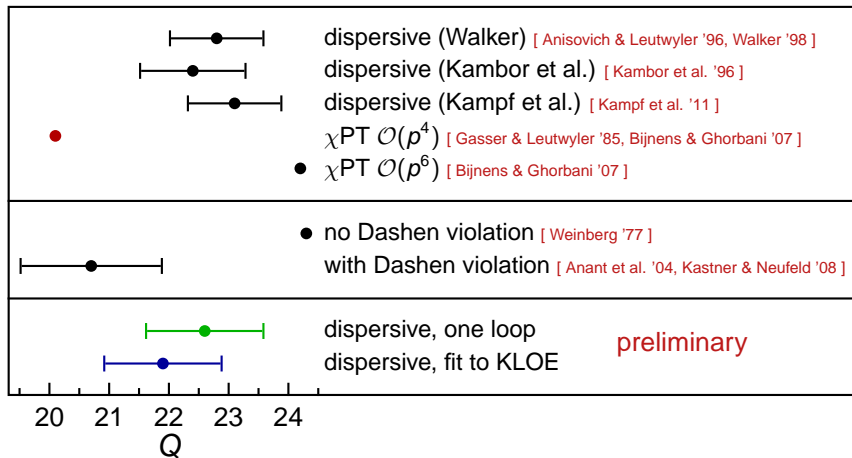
dispersive (Walker) [ Anisovich & Leutwyler '96, Walker '98 ]
dispersive (Kambor et al.) [ Kambor et al. '96 ]
dispersive (Kampf et al.) [ Kampf et al. '11 ]
$\chi$PT $\mathcal{O}(p^4)$ [ Gasser & Leutwyler '85, Bijnens & Ghorbani '07 ]
$\chi$PT $\mathcal{O}(p^6)$ [ Bijnens & Ghorbani '07 ]

no Dashen violation [ Weinberg '77 ]
with Dashen violation [ Anant et al. '04, Kastner & Neufeld '08 ]

dispersive, one loop
dispersive, fit to KLOE
preliminary

20 21 22 23 24
$Q$